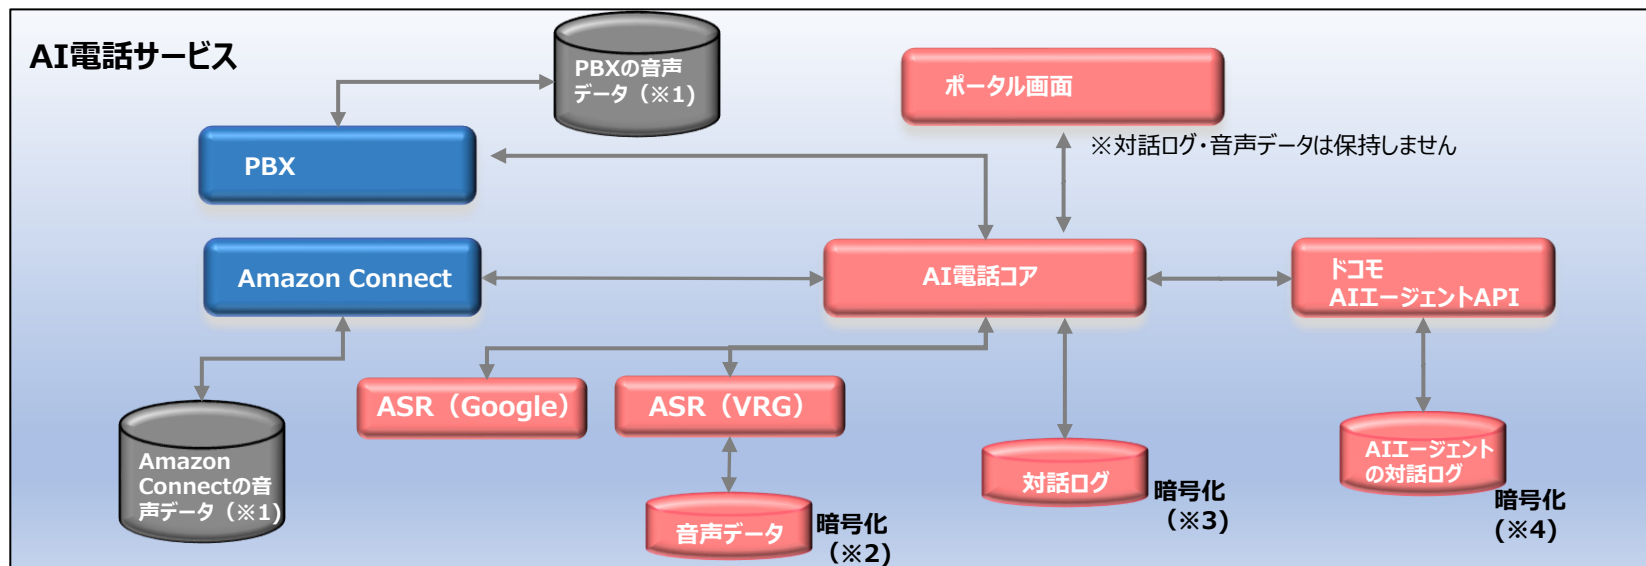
AI電話サービス

PBXの音声データ（※1）

ポータル画面

PBX

※対話ログ・音声データは保持しません

Amazon Connect

AI電話コア

ドコモ AIエージェントAPI

ASR（Google）

ASR（VRG）

Amazon Connectの音声データ（※1）

対話ログ

暗号化（※3）

AIエージェントの対話ログ

暗号化（※4）

音声データ

暗号化（※2）